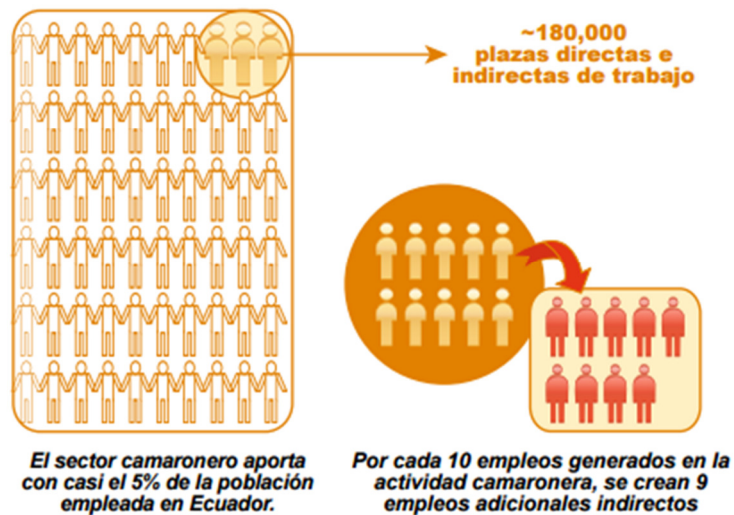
~180,000
plazas directas e
indirectas de trabajo

El sector camaronero aporta con casi el 5% de la población empleada en Ecuador.

Por cada 10 empleos generados en la actividad camaronera, se crean 9 empleos adicionales indirectos